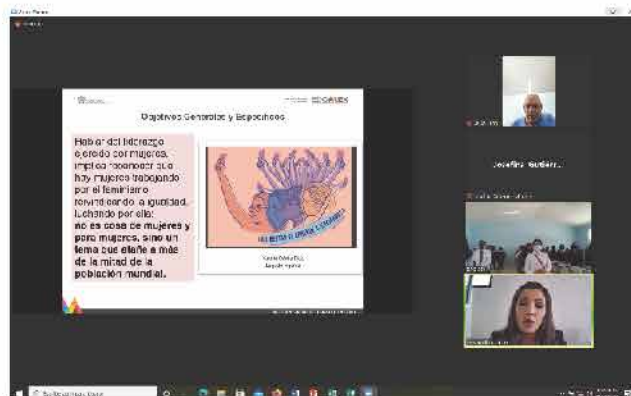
Objetivos Generales y Específicos

Hablar del liderazgo ejercido por mujeres, implica reconocer que hay mujeres trabajando por el feminismo reivindicando la igualdad, luchando por ella; no es cosa de mujeres y para mujeres, sino un tema que atañe a más de la mitad de la población mundial.

Josefina Gutiérr...